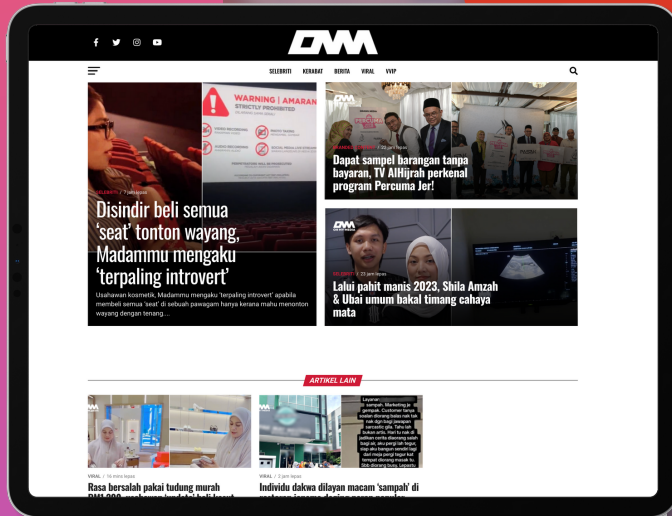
DM

SELEBRITI KERABAT BERITA VIRAL VVIP

WARNING | AMARAN
STRICTLY PROHIBITED

SELEBRITI / 7 jam lepas

Disindir beli semua 'seat' tonton wayang, Madammu mengaku 'terpaling introvert'

Usahawan kosmetik, Madammu mengaku 'terpaling introvert' apabila membeli semua 'seat' di sebuah pawagam hanya kerana mahu menonton wayang dengan tenang....

PERCUMA

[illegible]

Dapat sampel barangan tanpa bayaran, TV AlHijrah perkenal program Percuma Jer!

SELEBRITI / 22 jam lepas

Lalui pahit manis 2023, Shila Amzah & Ubai umum bakal timang cahaya mata

ARTIKEL LAIN

VIRAL / 16 mins lepas

Rasa bersalah pakai tudung murah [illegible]

VIRAL / 2 jam lepas

Individu dakwa dilayan macam 'sampah' di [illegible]

Layanan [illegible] sampah. Marketing je gempak. Customer tanya soalan dorang balas nak tak nak ogri bagi jawapan sarcastic gitu. Tahu lah bukan artis. Part tu nak di jadikan cerita dorang salah bagi ali, aku pergi lah tegur, siap aku bangun sendiri lagi dari meja pergi tegur kat tempat dorang masak tu. Dob dorang buay. Lepastu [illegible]